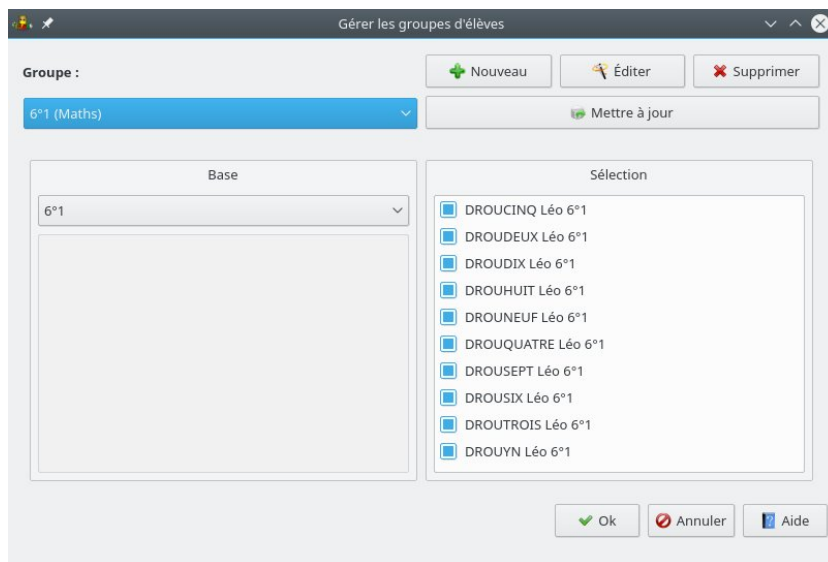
Gérer les groupes d'élèves

Groupe :

Nouveau

Éditer

Supprimer

6°1 (Maths)

Mettre à jour

Base

6°1

Sélection

DROUCINQ Léo 6°1
DROUDEUX Léo 6°1
DROUDIX Léo 6°1
DROUHUIT Léo 6°1
DROUNEUF Léo 6°1
DROUQUATRE Léo 6°1
DROUSEPT Léo 6°1
DROUSIX Léo 6°1
DROUTROIS Léo 6°1
DROUYN Léo 6°1

Ok

Annuler

Aide